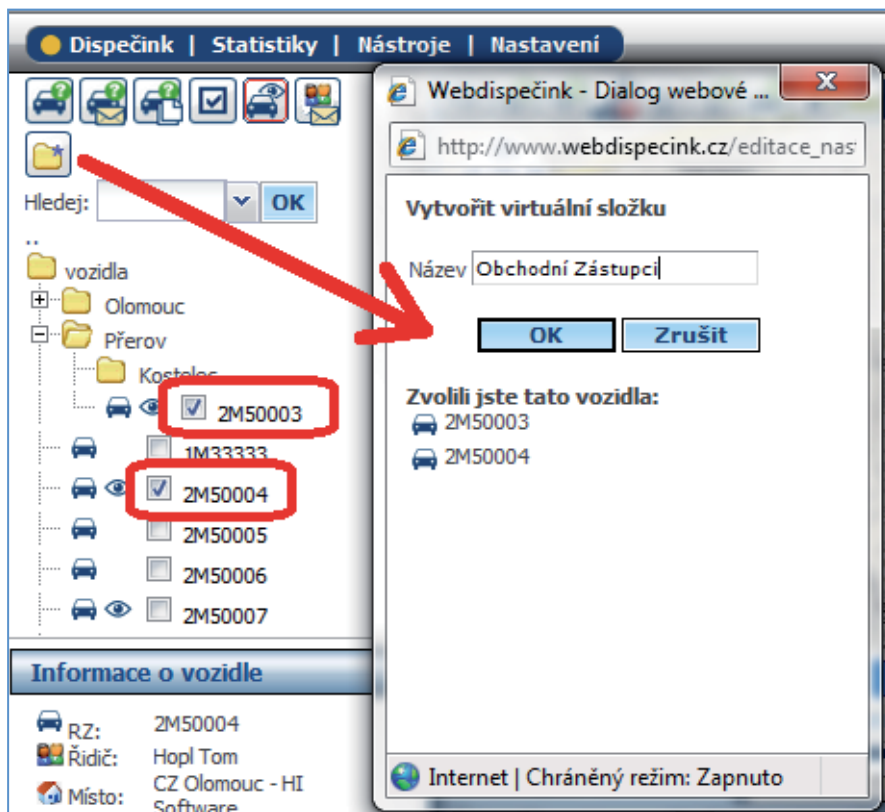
Dispečink | Statistiky | Nástroje | Nastavení

Hledej: OK

..
vozidla
Olomouc
Přerov
Kostelec
2M50003
1M33333
2M50004
2M50005
2M50006
2M50007

Informace o vozidle

RZ: 2M50004
Řidič: Hopl Tom
Místo: CZ Olomouc - HI Software

Webdispečink - Dialog webové ...

http://www.webdispecink.cz/editace_nas

Vytvořit virtuální složku

Název Obchodní Zástupci

OK Zrušit

Zvolili jste tato vozidla:
2M50003
2M50004

Internet | Chráněný režim: Zapnuto